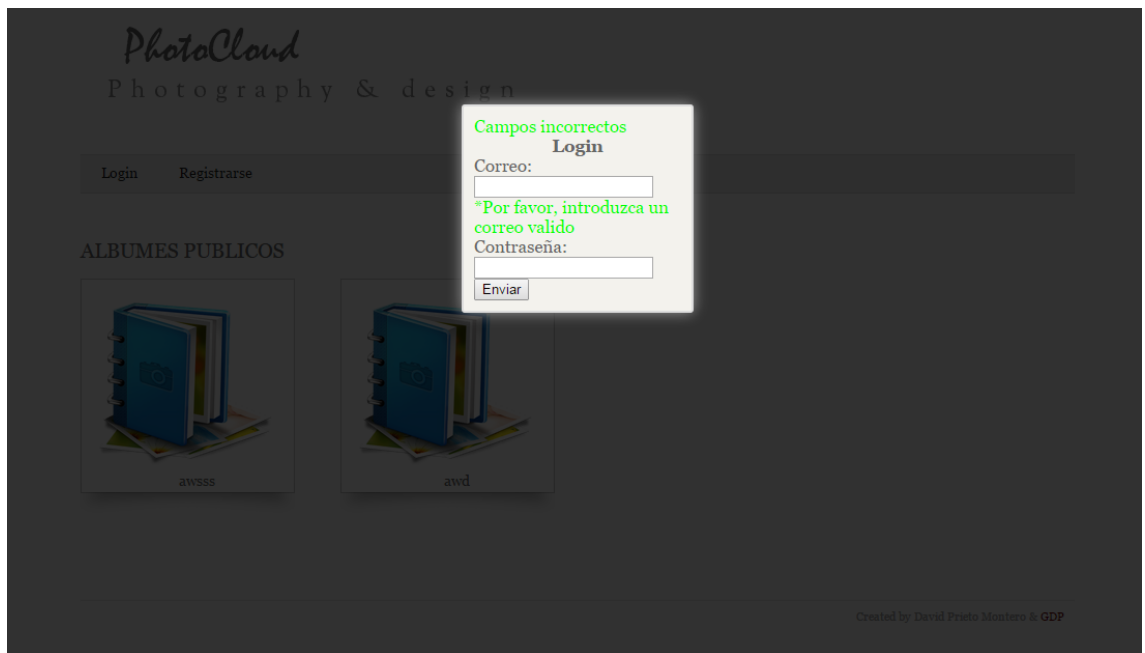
PhotoCloud
Photography & design

Login Registrarse

Campos incorrectos
Login
Correo:
*Por favor, introduzca un correo valido
Contraseña:
Enviar

ALBUMES PUBLICOS

awsss

awd

Created by David Prieto Montero & GDP